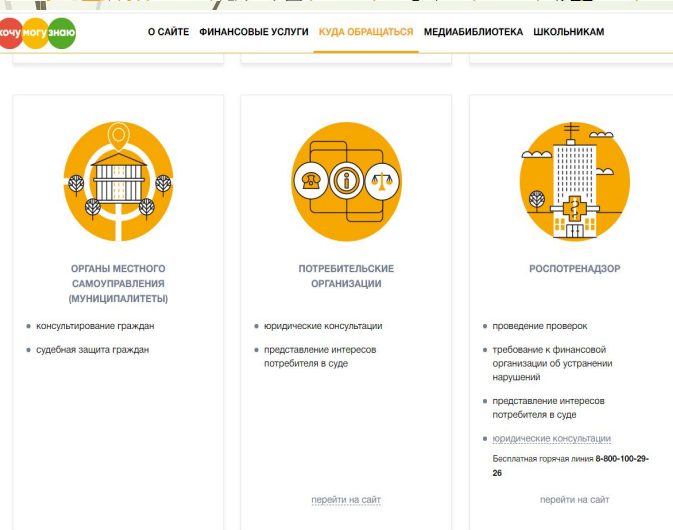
хочу могу знаю

О САЙТЕ ФИНАНСОВЫЕ УСЛУГИ КУДА ОБРАЩАТЬСЯ МЕДИАБИБЛИОТЕКА ШКОЛЬНИКАМ

ОРГАНЫ МЕСТНОГО САМОУПРАВЛЕНИЯ (МУНИЦИПАЛИТЕТЫ)

• консультирование граждан
• судебная защита граждан

ПОТРЕБИТЕЛЬСКИЕ ОРГАНИЗАЦИИ

• юридические консультации
• представление интересов потребителя в суде

перейти на сайт

РОСПОТРЕНАДЗОР

• проведение проверок
• требование к финансовой организации об устранении нарушений
• представление интересов потребителя в суде
• юридические консультации

Бесплатная горячая линия 8-800-100-29-26

перейти на сайт